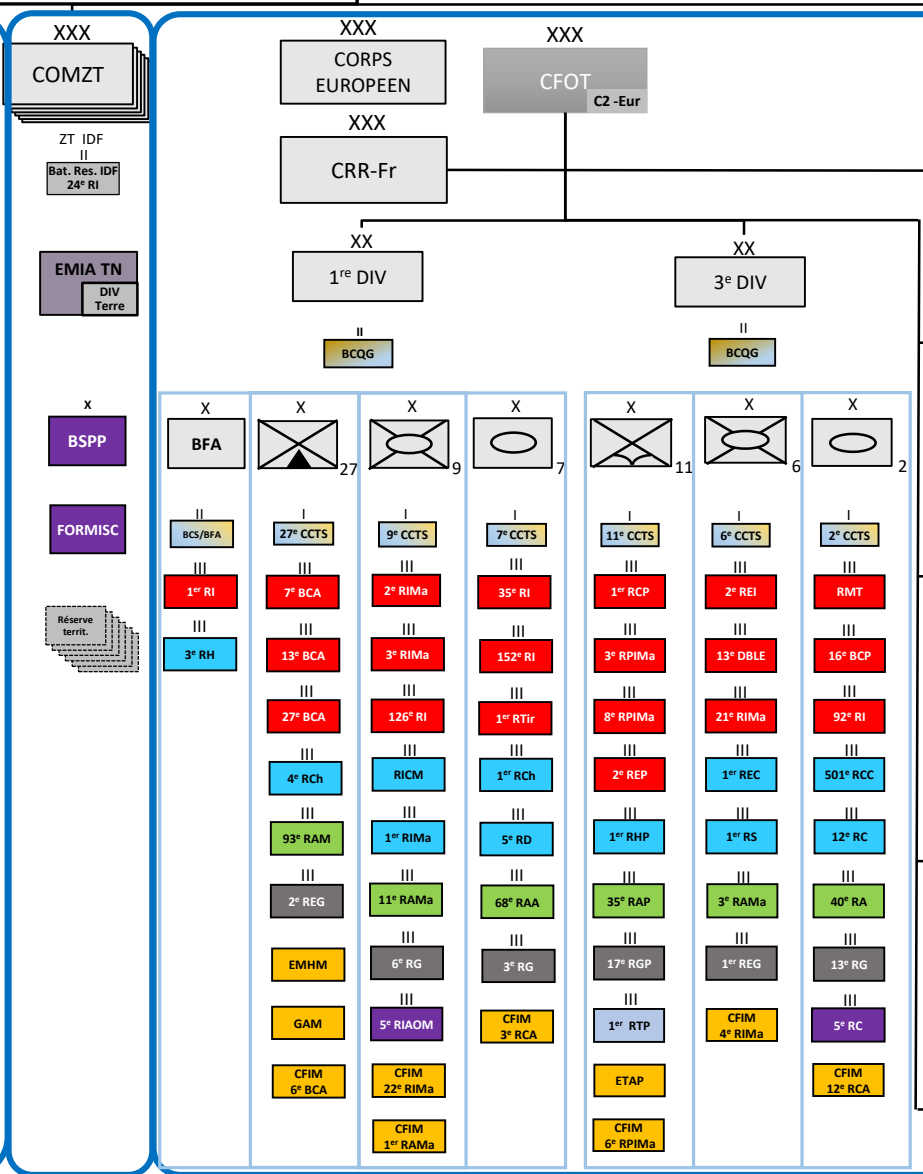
XXX
COMZT

ZT IDF
II
Bat. Res. IDF
24e RI

EMIA TN
DIV Terre

X
BSPP

FORMISC

Réserve territ.

XXX
CORPS EUROPEEN

XXX
CFOT
C2 -Eur

XXX
CRR-Fr

XX
1re DIV

II
BCQG

XX
3e DIV

II
BCQG

X
BFA
II
BCS/BFA
III
1er RI
III
3e RH

X
27
I
27e CCTS
III
7e BCA
III
13e BCA
III
27e BCA
III
4e RCh
III
93e RAM
III
2e REG
EMHM
GAM
CFIM 6e BCA

X
9
I
9e CCTS
III
2e RIMa
III
3e RIMa
III
126e RI
III
RICM
III
1er RIMa
III
11e RAMa
III
6e RG
III
5e RIAOM
CFIM 22e RIMa
CFIM 1er RAMa

X
7
I
7e CCTS
III
35e RI
III
152e RI
III
1er RTir
III
1er RCh
III
5e RD
III
68e RAA
III
3e RG
CFIM 3e RCA

X
11
I
11e CCTS
III
1er RCP
III
3e RPIMa
III
8e RPIMa
III
2e REP
III
1er RHP
III
35e RAP
III
17e RGP
III
1er RTP
ETAP
CFIM 6e RPIMa

X
6
I
6e CCTS
III
2e REI
III
13e DBLE
III
21e RIMa
III
1er REC
III
1er RS
III
3e RAMa
III
1er REG
CFIM 4e RIMa

X
2
I
2e CCTS
III
RMT
III
16e BCP
III
92e RI
III
501e RCC
III
12e RC
III
40e RA
III
13e RG
III
5e RC
CFIM 12e RCA